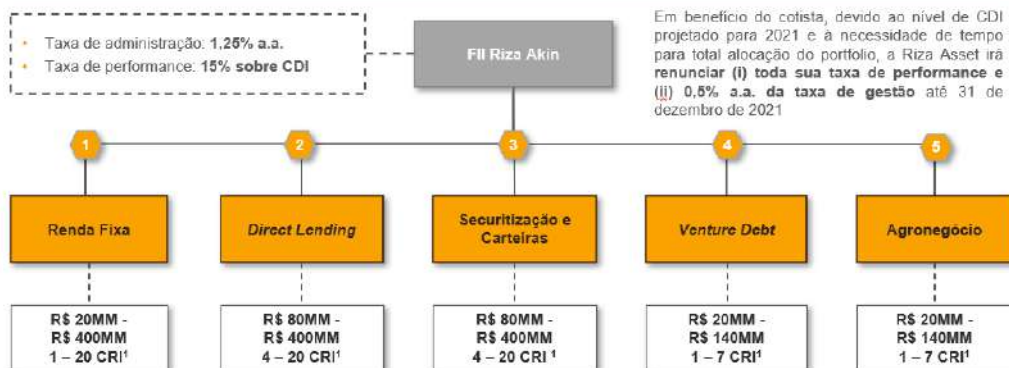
• Taxa de administração: **1,25% a.a.**
• Taxa de performance: **15% sobre CDI**

FII Riza Akin

Em benefício do cotista, devido ao nível de CDI projetado para 2021 e à necessidade de tempo para total alocação do portfolio, a Riza Asset irá **renunciar (i) toda sua taxa de performance e (ii) 0,5% a.a. da taxa de gestão** até 31 de dezembro de 2021

1
Renda Fixa
R$ 20MM - R$ 400MM
1 – 20 CRI$^1$

2
*Direct Lending*
R$ 80MM - R$ 400MM
4 – 20 CRI$^1$

3
Securitização e Carteiras
R$ 80MM - R$ 400MM
4 – 20 CRI $^1$

4
*Venture Debt*
R$ 20MM - R$ 140MM
1 – 7 CRI$^1$

5
Agronegócio
R$ 20MM - R$ 140MM
1 – 7 CRI$^1$